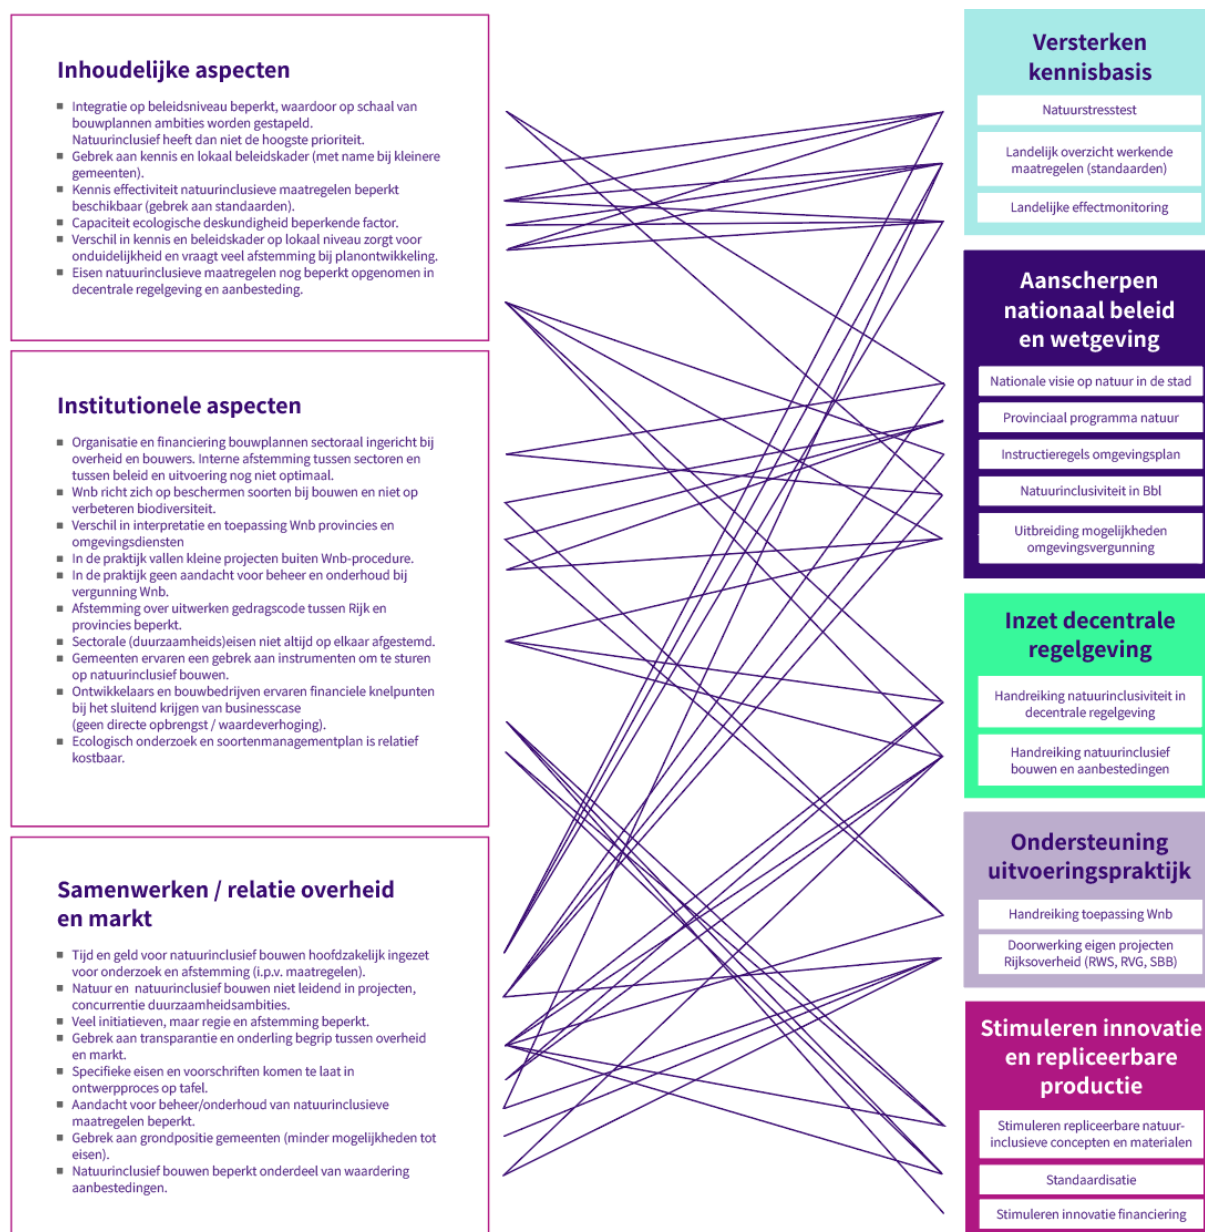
Inhoudelijke aspecten

- Integratie op beleidsniveau beperkt, waardoor op schaal van bouwplannen ambities worden gestapeld. Natuurinclusief heeft dan niet de hoogste prioriteit.
- Gebrek aan kennis en lokaal beleidskader (met name bij kleinere gemeenten).
- Kennis effectiviteit natuurinclusieve maatregelen beperkt beschikbaar (gebrek aan standaarden).
- Capaciteit ecologische deskundigheid beperkende factor.
- Verschil in kennis en beleidskader op lokaal niveau zorgt voor onduidelijkheid en vraagt veel afstemming bij planontwikkeling.
- Eisen natuurinclusieve maatregelen nog beperkt opgenomen in decentrale regelgeving en aanbesteding.

Institutionele aspecten

- Organisatie en financiering bouwplannen sectoraal ingericht bij overheid en bouwers. Interne afstemming tussen sectoren en tussen beleid en uitvoering nog niet optimaal.
- Wnb richt zich op beschermen soorten bij bouwen en niet op verbeteren biodiversiteit.
- Verschil in interpretatie en toepassing Wnb provincies en omgevingsdiensten
- In de praktijk vallen kleine projecten buiten Wnb-procedure.
- In de praktijk geen aandacht voor beheer en onderhoud bij vergunning Wnb.
- Afstemming over uitwerken gedragscode tussen Rijk en provincies beperkt.
- Sectorale (duurzaamheids)eisen niet altijd op elkaar afgestemd.
- Gemeenten ervaren een gebrek aan instrumenten om te sturen op natuurinclusief bouwen.
- Ontwikkelaars en bouwbedrijven ervaren financiele knelpunten bij het sluitend krijgen van businesscase (geen directe opbrengst / waardeverhoging).
- Ecologisch onderzoek en soortenmanagementplan is relatief kostbaar.

Samenwerken / relatie overheid en markt

- Tijd en geld voor natuurinclusief bouwen hoofdzakelijk ingezet voor onderzoek en afstemming (i.p.v. maatregelen).
- Natuur en natuurinclusief bouwen niet leidend in projecten, concurrentie duurzaamheidsambities.
- Veel initiatieven, maar regie en afstemming beperkt.
- Gebrek aan transparantie en onderling begrip tussen overheid en markt.
- Specifieke eisen en voorschriften komen te laat in ontwerpproces op tafel.
- Aandacht voor beheer/onderhoud van natuurinclusieve maatregelen beperkt.
- Gebrek aan grondpositie gemeenten (minder mogelijkheden tot eisen).
- Natuurinclusief bouwen beperkt onderdeel van waardering aanbestedingen.

Versterken kennisbasis
Natuurstresstest
Landelijk overzicht werkende maatregelen (standaarden)
Landelijke effectmonitoring

Aanscherpen nationaal beleid en wetgeving
Nationale visie op natuur in de stad
Provinciaal programma natuur
Instructieregels omgevingsplan
Natuurinclusiviteit in Bbl
Uitbreiding mogelijkheden omgevingsvergunning

Inzet decentrale regelgeving
Handreiking natuurinclusiviteit in decentrale regelgeving
Handreiking natuurinclusief bouwen en aanbestedingen

Ondersteuning uitvoeringspraktijk
Handreiking toepassing Wnb
Doorwerking eigen projecten Rijksoverheid (RWS, RVG, SBB)

Stimuleren innovatie en repliceerbare productie
Stimuleren repliceerbare natuurinclusieve concepten en materialen
Standaardisatie
Stimuleren innovatie financiering